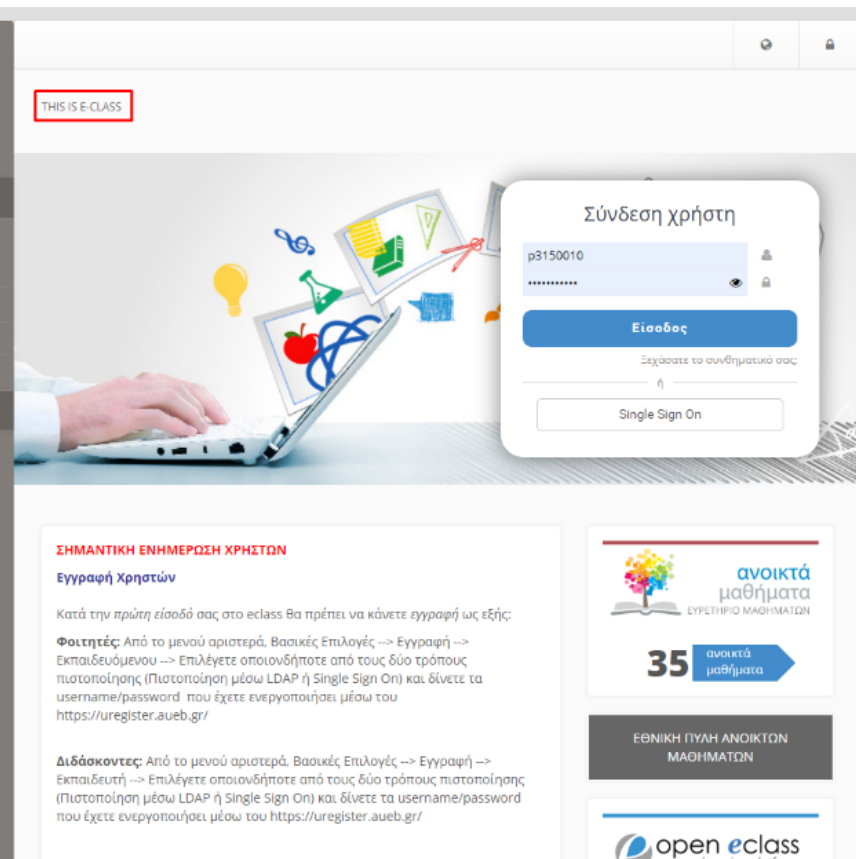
THIS IS E-CLASS

Σύνδεση χρήστη

p3150010

••••••••••••

Είσοδος

Ξεχάσατε το συνθηματικό σας;

ή

Single Sign On

ΣΗΜΑΝΤΙΚΗ ΕΝΗΜΕΡΩΣΗ ΧΡΗΣΤΩΝ

Εγγραφή Χρηστών

Κατά την πρώτη είσοδό σας στο eclass θα πρέπει να κάνετε εγγραφή ως εξής:

Φοιτητές: Από το μενού αριστερά, Βασικές Επιλογές --> Εγγραφή --> Εκπαιδευόμενου --> Επιλέγετε οποιονδήποτε από τους δύο τρόπους πιστοποίησης (Πιστοποίηση μέσω LDAP ή Single Sign On) και δίνετε τα username/password που έχετε ενεργοποιήσει μέσω του https://uregister.aueb.gr/

Διδάσκοντες: Από το μενού αριστερά, Βασικές Επιλογές --> Εγγραφή --> Εκπαιδευτή --> Επιλέγετε οποιονδήποτε από τους δύο τρόπους πιστοποίησης (Πιστοποίηση μέσω LDAP ή Single Sign On) και δίνετε τα username/password που έχετε ενεργοποιήσει μέσω του https://uregister.aueb.gr/

ανοικτά μαθήματα ΕΥΡΕΤΗΡΙΟ ΜΑΘΗΜΑΤΩΝ

35 ανοικτά μαθήματα

ΕΘΝΙΚΗ ΠΥΛΗ ΑΝΟΙΚΤΩΝ ΜΑΘΗΜΑΤΩΝ

open eclass